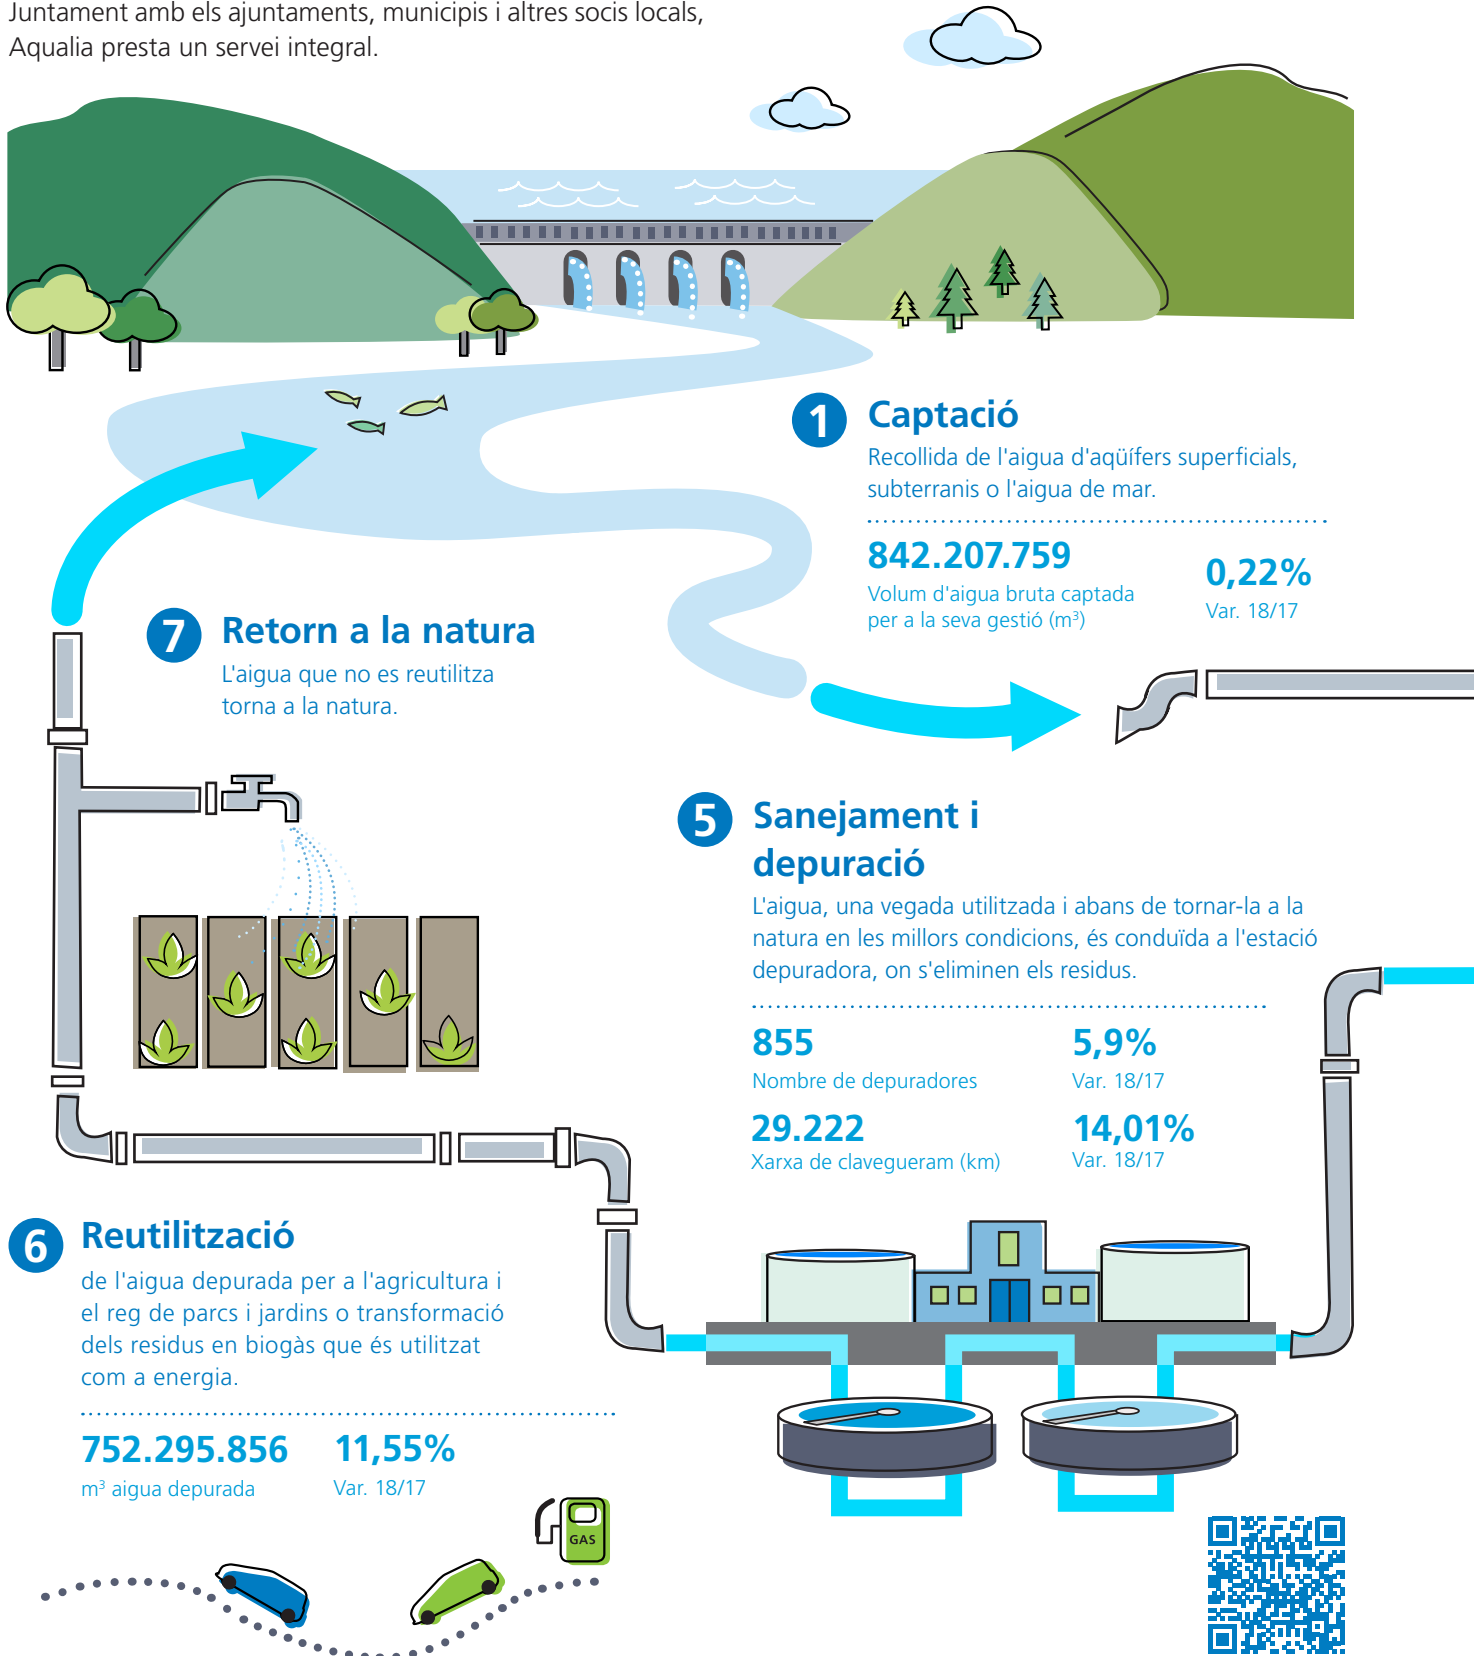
Juntament amb els ajuntaments, municipis i altres socis locals, Aqualia presta un servei integral.

1 Captació
Recollida de l'aigua d'aqüífers superficials, subterranis o l'aigua de mar.

842.207.759
Volum d'aigua bruta captada per a la seva gestió (m³)

0,22%
Var. 18/17

7 Retorn a la natura
L'aigua que no es reutilitza torna a la natura.

5 Sanejament i depuració
L'aigua, una vegada utilitzada i abans de tornar-la a la natura en les millors condicions, és conduïda a l'estació depuradora, on s'eliminen els residus.

855
Nombre de depuradores

5,9%
Var. 18/17

29.222
Xarxa de clavegueram (km)

14,01%
Var. 18/17

6 Reutilització
de l'aigua depurada per a l'agricultura i el reg de parcs i jardins o transformació dels residus en biogàs que és utilitzat com a energia.

752.295.856
m³ aigua depurada

11,55%
Var. 18/17

GAS